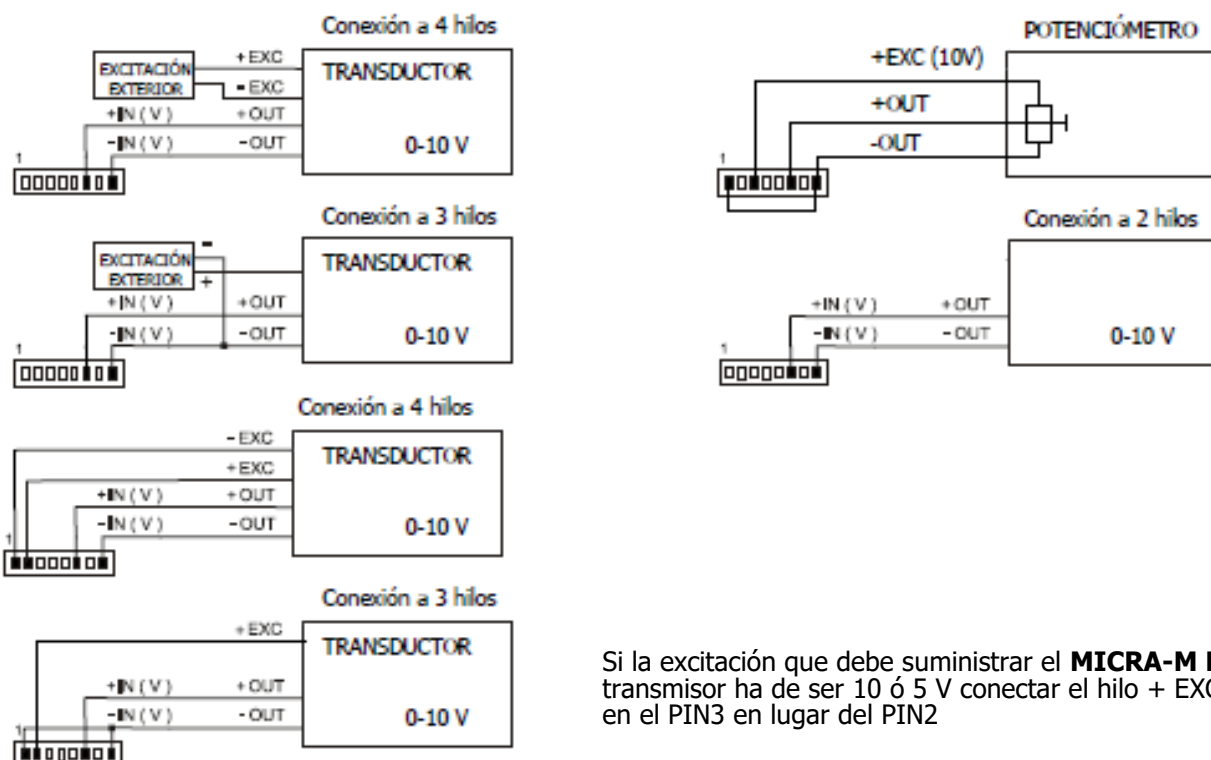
Conexión a 4 hilos

EXCITACIÓN EXTERIOR

+EXC

-EXC

TRANSDUCTOR

+IN (V)

+OUT

-IN (V)

-OUT

0-10 V

1

Conexión a 3 hilos

EXCITACIÓN EXTERIOR

-

+

TRANSDUCTOR

+IN (V)

+OUT

-IN (V)

-OUT

0-10 V

1

Conexión a 4 hilos

-EXC

+EXC

TRANSDUCTOR

+IN (V)

+OUT

-IN (V)

-OUT

0-10 V

1

Conexión a 3 hilos

+EXC

TRANSDUCTOR

+IN (V)

+OUT

-IN (V)

-OUT

0-10 V

1

POTENCIÓMETRO

+EXC (10V)

+OUT

-OUT

1

Conexión a 2 hilos

+IN (V)

+OUT

-IN (V)

-OUT

0-10 V

1

Si la excitación que debe suministrar el **MICRA-M** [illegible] transmisor ha de ser 10 ó 5 V conectar el hilo + EX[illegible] en el PIN3 en lugar del PIN2